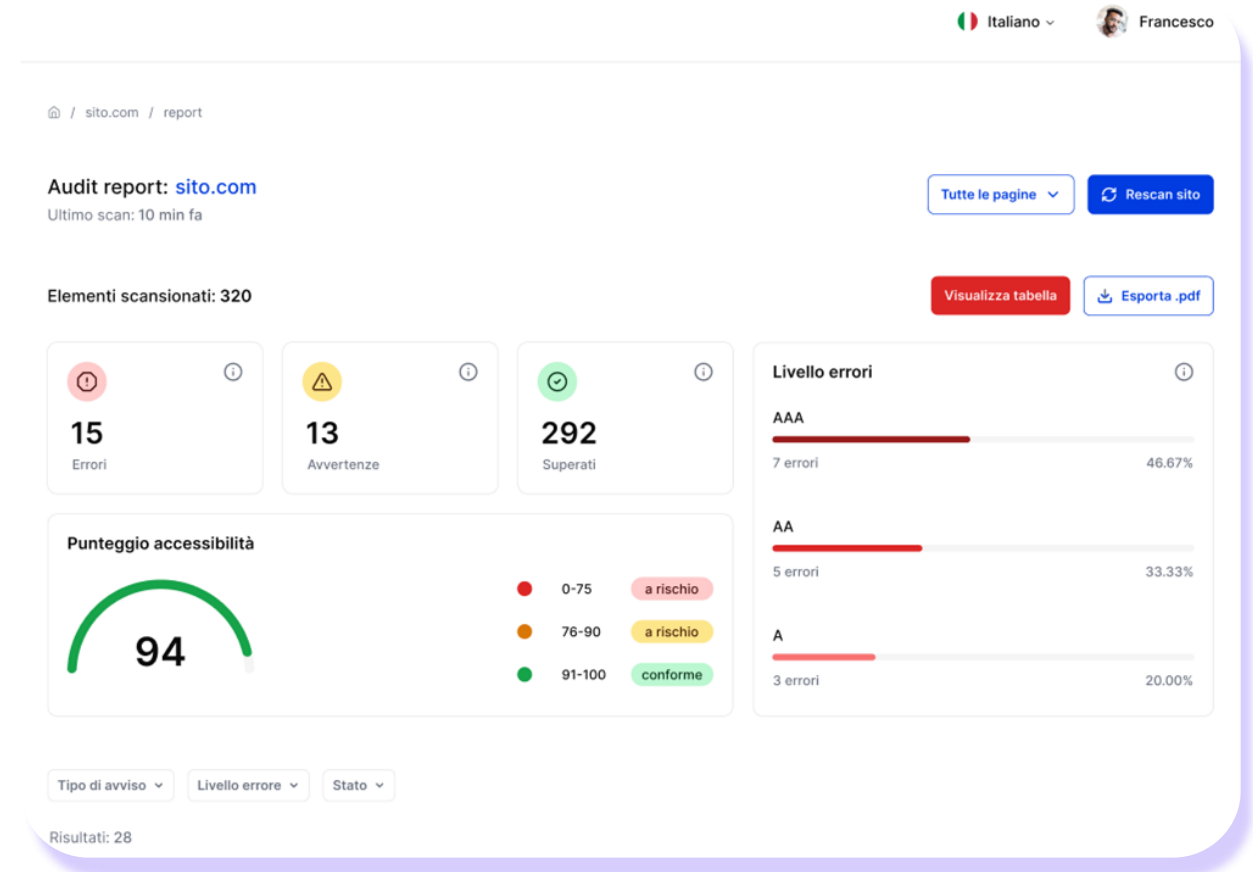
Italiano
Francesco

/ sito.com / report

Audit report: sito.com
Ultimo scan: 10 min fa

Tutte le pagine
Rescan sito

Elementi scansionati: 320

Visualizza tabella
Esporta .pdf

15
Errori

13
Avvertenze

292
Superati

Livello errori

AAA
7 errori
46.67%

AA
5 errori
33.33%

A
3 errori
20.00%

Punteggio accessibilità

94

0-75 a rischio
76-90 a rischio
91-100 conforme

Tipo di avviso
Livello errore
Stato

Risultati: 28